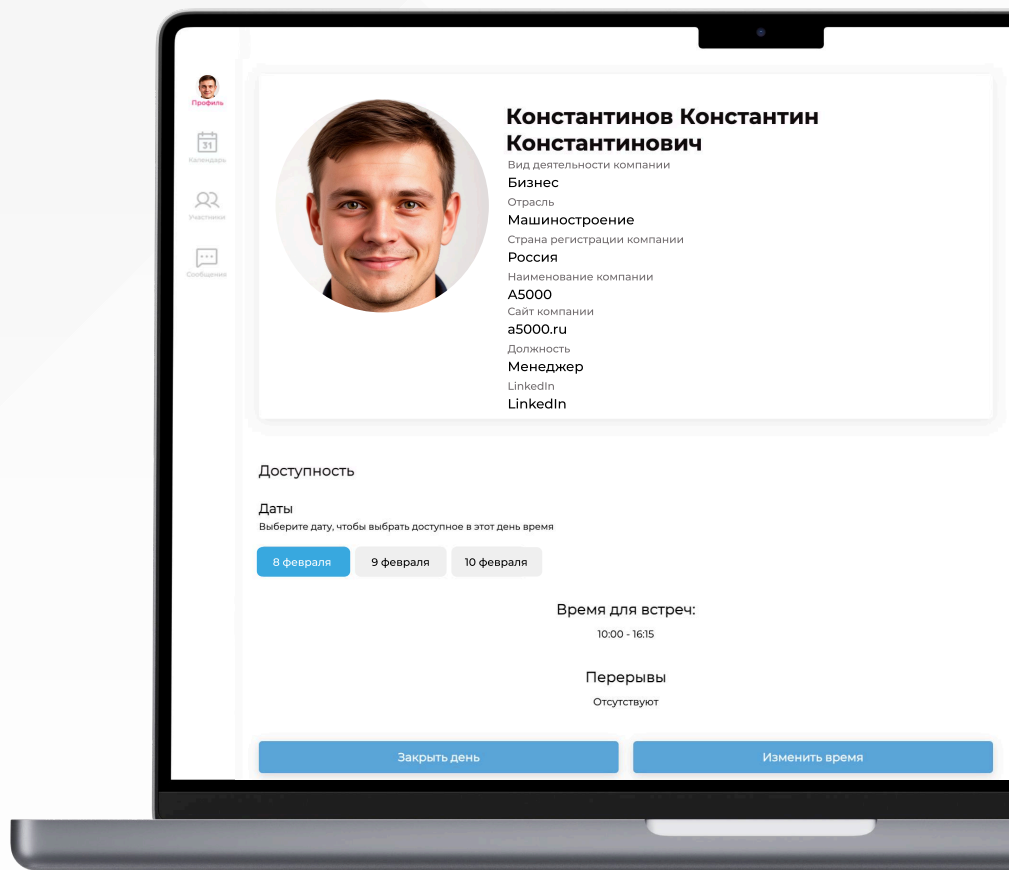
Профиль

31

Календарь

Участники

Сообщения

Константинов Константин Константинович

Вид деятельности компании
Бизнес
Отрасль
Машиностроение
Страна регистрации компании
Россия
Наименование компании
А5000
Сайт компании
a5000.ru
Должность
Менеджер
LinkedIn
LinkedIn

Доступность

Даты
Выберите дату, чтобы выбрать доступное в этот день время

8 февраля
9 февраля
10 февраля

Время для встреч:
10:00 - 16:15

Перерывы
Отсутствуют

Закрыть день
Изменить время